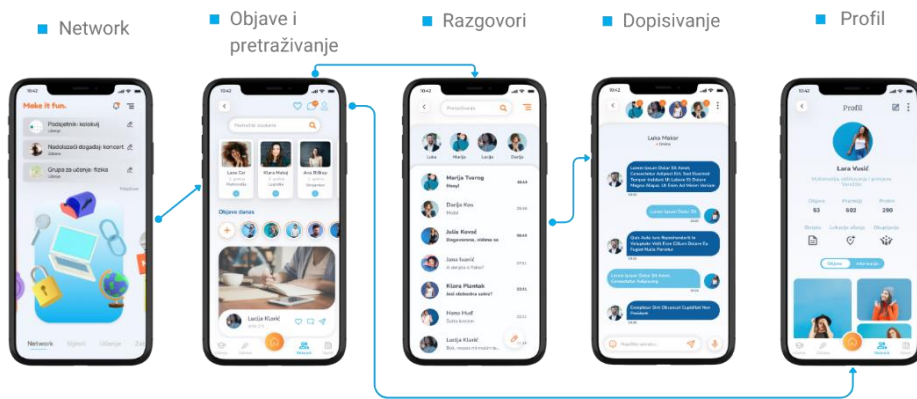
Network

Objave i pretraživanje

Razgovori

Dopisivanje

Profil

Make it fun.

Podsjetnik: kolokvij

Nadolazeći događaj: koncert

Grupa za učenje: fizika

Network

Pretraži studente

Lana Ool

Klara Matej

Ana Britkac

Objave danas

Lucija Klarić

Marija Tvarog

Darija Kos

Julia Kovač

Jana Ivanić

Klara Planinac

Hana Hud

Lucija Klarić

Luka Makar

Lara Vusić

Objave

Prijatelji

Pratitelji

53

602

290

Objave

Informacije